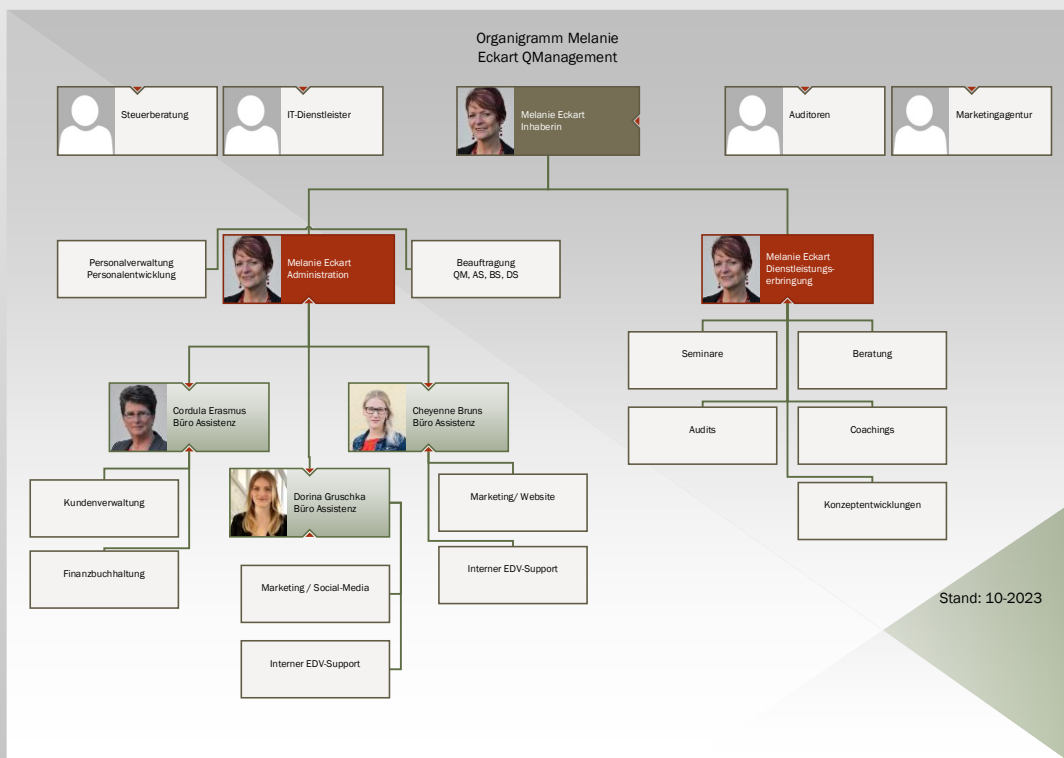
Organigramm Melanie Eckart QManagement

Steuerberatung

IT-Dienstleister

Melanie Eckart
Inhaberin

Auditoren

Marketingagentur

Personalverwaltung
Personalentwicklung

Melanie Eckart
Administration

Beauftragung
QM, AS, BS, DS

Melanie Eckart
Dienstleistungserbringung

Seminare

Beratung

Audits

Coachings

Konzeptentwicklungen

Cordula Erasmus
Büro Assistenz

Cheyenne Bruns
Büro Assistenz

Kundenverwaltung

Finanzbuchhaltung

Dorina Gruschka
Büro Assistenz

Marketing/ Website

Interner EDV-Support

Marketing / Social-Media

Interner EDV-Support

Stand: 10-2023